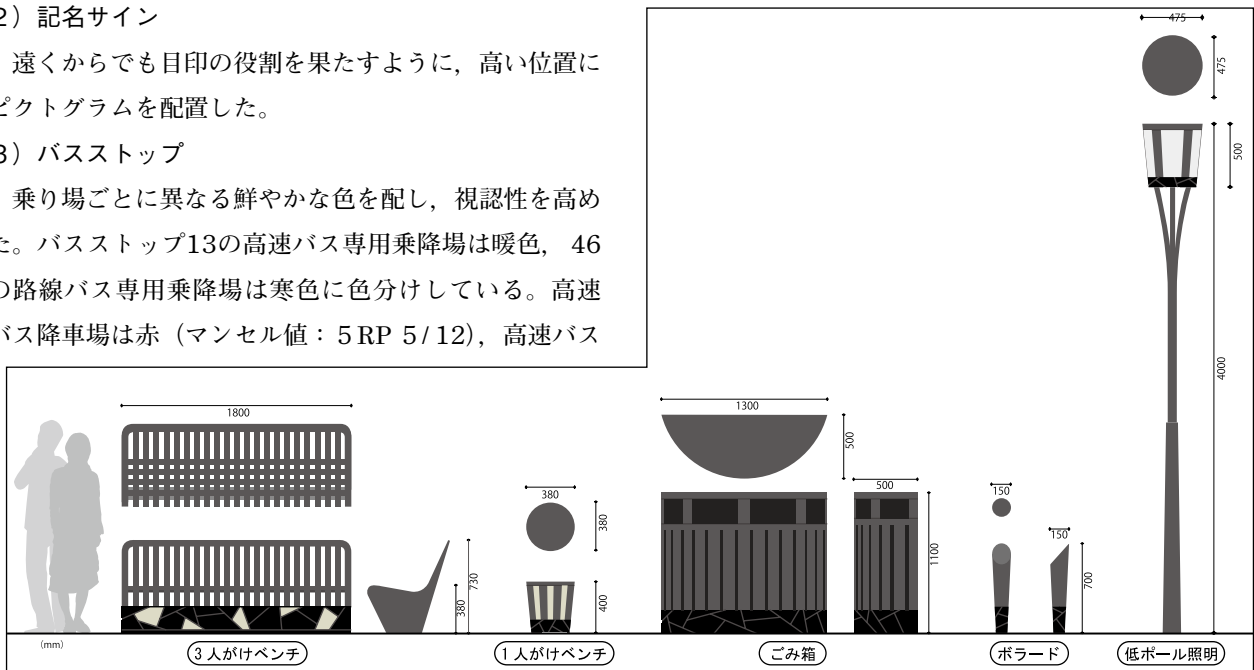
2）記名サイン

遠くからでも目印の役割を果たすように，高い位置にピクトグラムを配置した。

3）バスストップ

乗り場ごとに異なる鮮やかな色を配し，視認性を高めた。バスストップ13の高速バス専用乗降場は暖色，46の路線バス専用乗降場は寒色に色分けしている。高速バス降車場は赤（マンセル値：5 RP 5/12)，高速バス

475
475
500
4000
1800
380
730
380
380
400
1300
500
500
1100
150
150
700
(mm)
3人がけベンチ
1人がけベンチ
ごみ箱
ボラード
低ポール照明